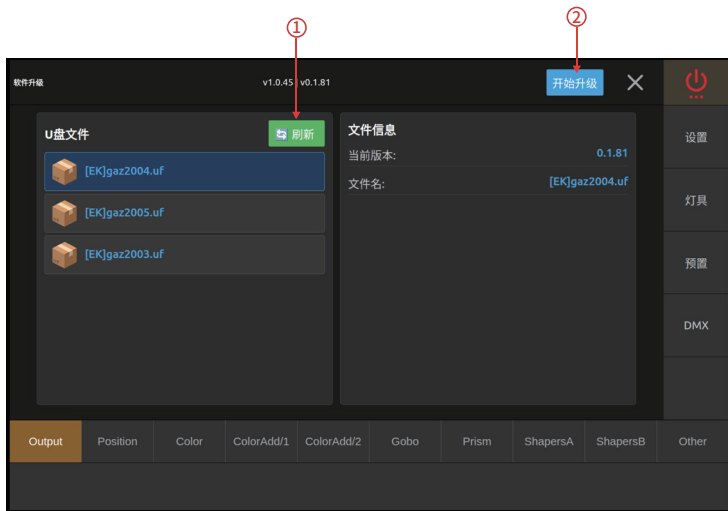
①

②

软件升级

v1.0.45 / v0.1.81

开始升级

设置

灯具

预置

DMX

U盘文件

刷新

[EK]gaz2004.uf

[EK]gaz2005.uf

[EK]gaz2003.uf

文件信息

当前版本: 0.1.81

文件名: [EK]gaz2004.uf

| Output | Position | Color | ColorAdd/1 | ColorAdd/2 | Gobo | Prism | ShapersA | ShapersB | Other |
|---|---|---|---|---|---|---|---|---|---|